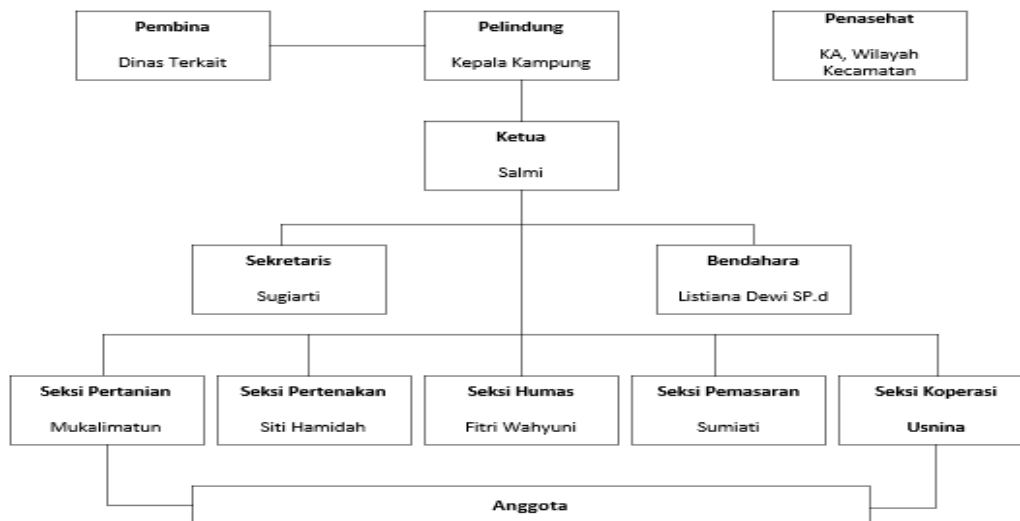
Pembina
Dinas Terkait

Pelindung
Kepala Kampung

Penasehat
KA, Wilayah Kecamatan

Ketua
Salmi

Sekretaris
Sugiarti

Bendahara
Listiana Dewi SP.d

Seksi Pertanian
Mukalimatun

Seksi Pertenakan
Siti Hamidah

Seksi Humas
Fitri Wahyuni

Seksi Pemasaran
Sumiati

Seksi Koperasi
Usnina

Anggota